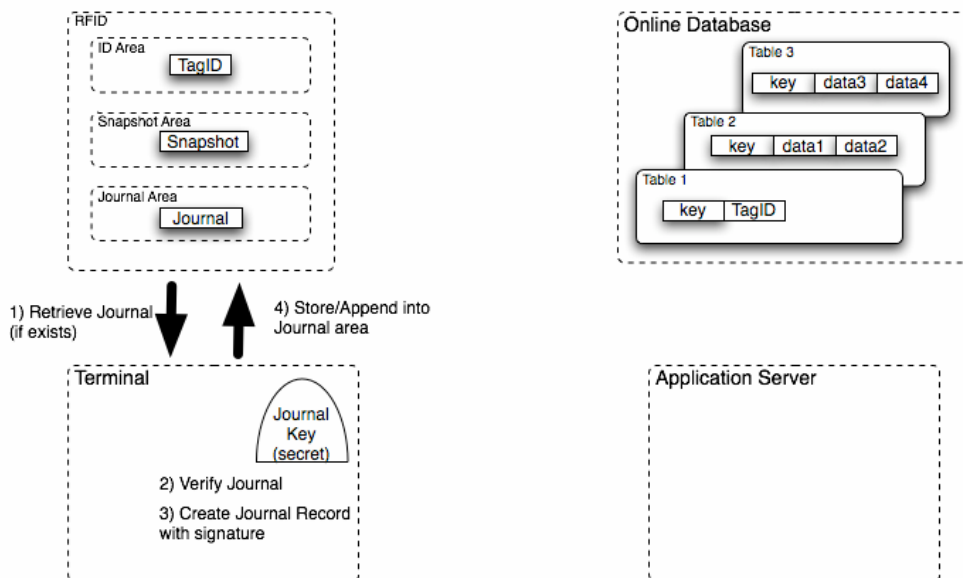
RFID

ID Area
TagID

Snapshot Area
Snapshot

Journal Area
Journal

Online Database

Table 3
| key | data3 | data4 |
|---|---|---|

Table 2
| key | data1 | data2 |
|---|---|---|

Table 1
| key | TagID |
|---|---|

1) Retrieve Journal (if exists)

4) Store/Append into Journal area

Terminal

Journal Key (secret)

2) Verify Journal

3) Create Journal Record with signature

Application Server